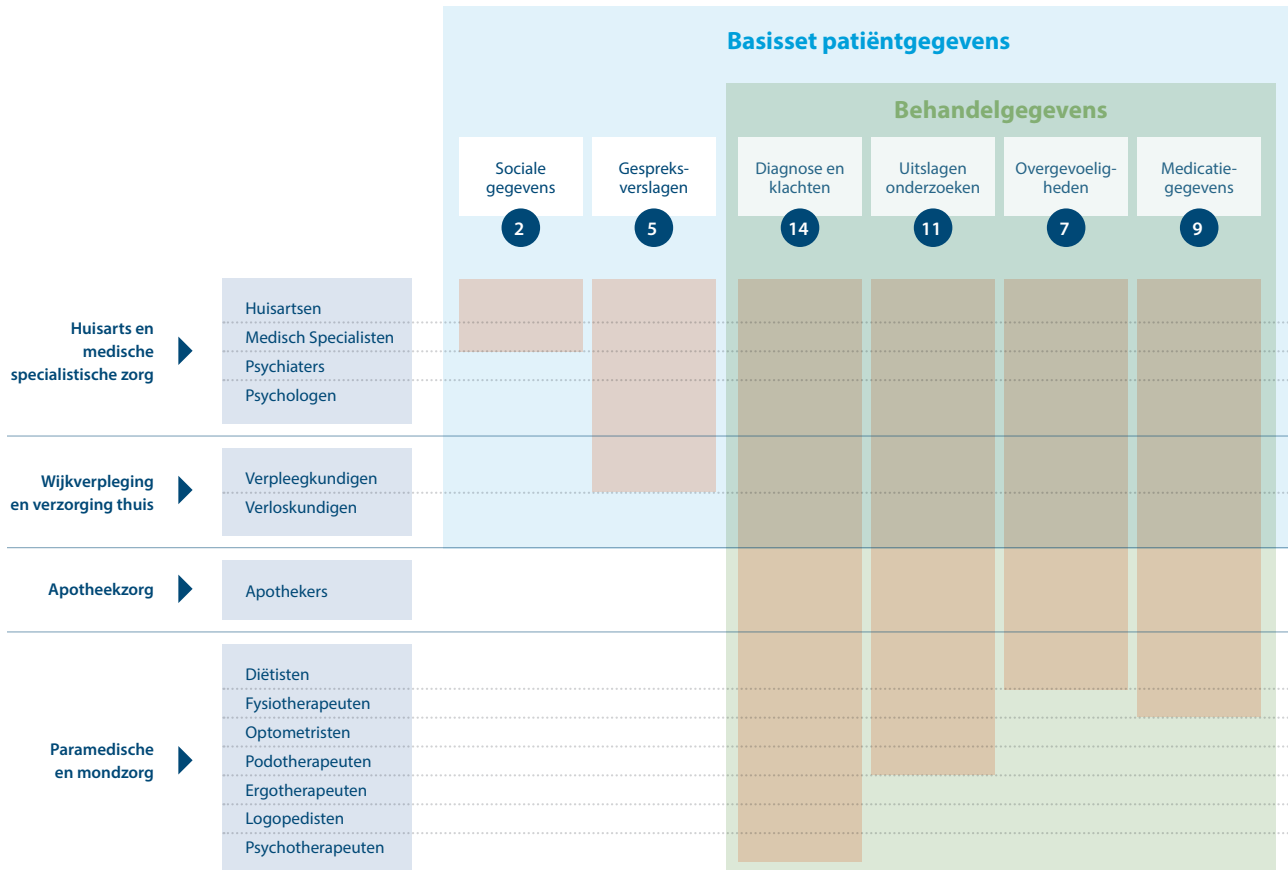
Basisset patiëntgegevens

Behandelgegevens

Sociale gegevens
2

Gespreksverslagen
5

Diagnose en klachten
14

Uitslagen onderzoeken
11

Overgevoeligheden
7

Medicatiegegevens
9

Huisarts en medische specialistische zorg

Huisartsen
Medisch Specialisten
Psychiaters
Psychologen

Wijkverpleging en verzorging thuis

Verpleegkundigen
Verloskundigen

Apotheekzorg

Apothekers

Paramedische en mondzorg

Diëtisten
Fysiotherapeuten
Optometristen
Podotherapeuten
Ergotherapeuten
Logopedisten
Psychotherapeuten